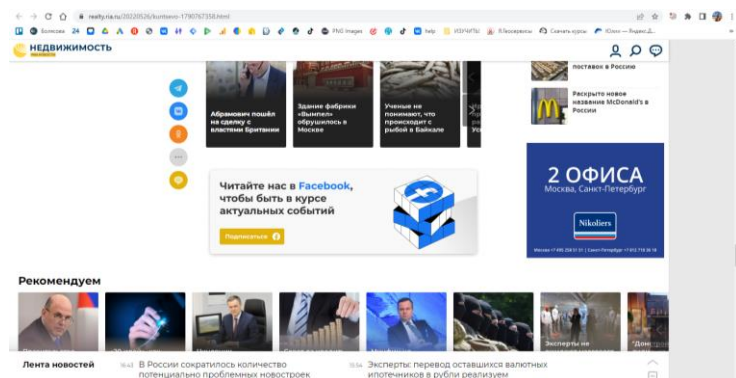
realty.ria.ru/20220526/kuntsevo-1790767358.html

Болезни 24 PNG Images help ИЗУЧИТЬ Скачать курсы Юзко — Яндекс.Д...

НЕДВИЖИМОСТЬ

Абрамович пошёл на сделку с властями Британии

Здание фабрики «Вымпел» обрушилось в Москве

Ученые не понимают, что происходит с рыбой в Байкале

поставок в Россию

Раскрыто новое название McDonald's в России

2 ОФИСА
Москва, Санкт-Петербург

Nikoliers

Читайте нас в Facebook, чтобы быть в курсе актуальных событий

Подписаться

Рекомендуем

Эксперты не

Лента новостей

16:43 В России сократилось количество потенциально проблемных новостроек

15:54 Эксперты: перевод оставшихся валютных ипотечников в рубли реализуем